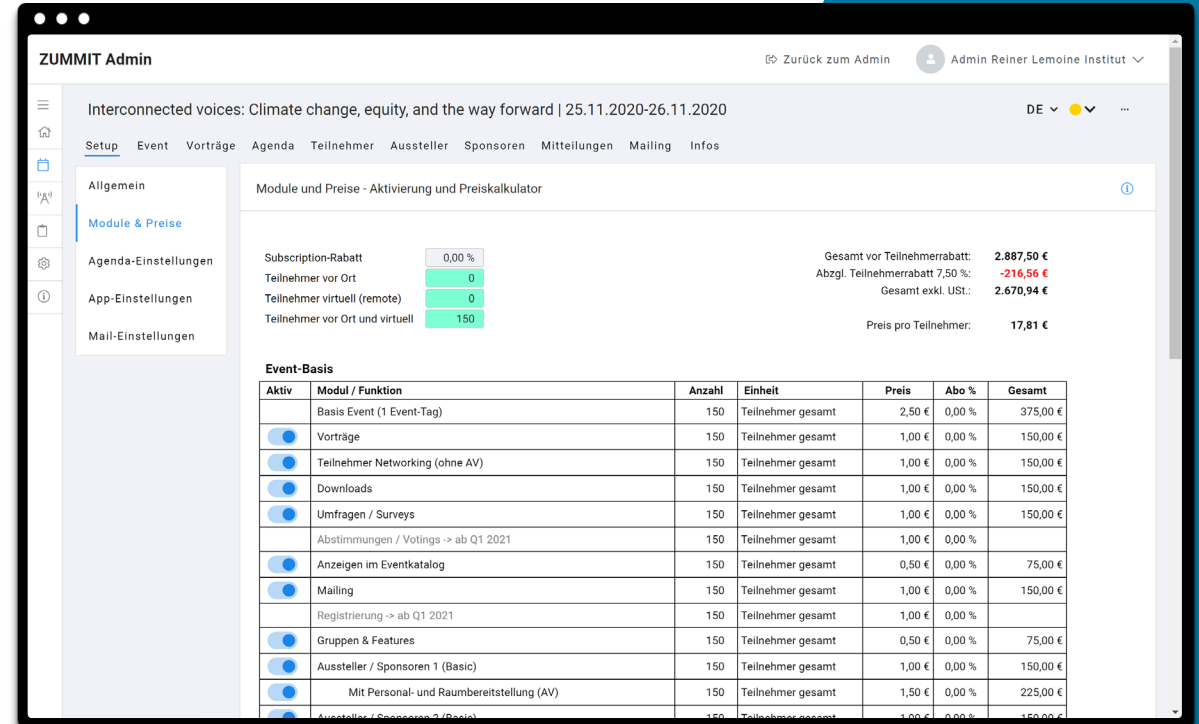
ZUMMIT Admin

Zurück zum Admin

Admin Reiner Lemoine Institut

Interconnected voices: Climate change, equity, and the way forward | 25.11.2020-26.11.2020

DE

...

Setup Event Vorträge Agenda Teilnehmer Aussteller Sponsoren Mitteilungen Mailing Infos

Allgemein

Module & Preise

Agenda-Einstellungen

App-Einstellungen

Mail-Einstellungen

Module und Preise - Aktivierung und Preiskalkulator

Subscription-Rabatt 0,00 %
Teilnehmer vor Ort 0
Teilnehmer virtuell (remote) 0
Teilnehmer vor Ort und virtuell 150

Gesamt vor Teilnehmerrabatt: 2.887,50 €
Abzgl. Teilnehmerrabatt 7,50 %: -216,56 €
Gesamt exkl. USt.: 2.670,94 €

Preis pro Teilnehmer: 17,81 €

Event-Basis

| Aktiv | Modul / Funktion | Anzahl | Einheit | Preis | Abo % | Gesamt |
|---|---|---|---|---|---|---|
| | Basis Event (1 Event-Tag) | 150 | Teilnehmer gesamt | 2,50 € | 0,00 % | 375,00 € |
| | Vorträge | 150 | Teilnehmer gesamt | 1,00 € | 0,00 % | 150,00 € |
| | Teilnehmer Networking (ohne AV) | 150 | Teilnehmer gesamt | 1,00 € | 0,00 % | 150,00 € |
| | Downloads | 150 | Teilnehmer gesamt | 1,00 € | 0,00 % | 150,00 € |
| | Umfragen / Surveys | 150 | Teilnehmer gesamt | 1,00 € | 0,00 % | 150,00 € |
| | Abstimmungen / Votings -> ab Q1 2021 | 150 | Teilnehmer gesamt | 1,00 € | 0,00 % | |
| | Anzeigen im Eventkatalog | 150 | Teilnehmer gesamt | 0,50 € | 0,00 % | 75,00 € |
| | Mailing | 150 | Teilnehmer gesamt | 1,00 € | 0,00 % | 150,00 € |
| | Registrierung -> ab Q1 2021 | 150 | Teilnehmer gesamt | 1,00 € | 0,00 % | |
| | Gruppen & Features | 150 | Teilnehmer gesamt | 0,50 € | 0,00 % | 75,00 € |
| | Aussteller / Sponsoren 1 (Basic) | 150 | Teilnehmer gesamt | 1,00 € | 0,00 % | 150,00 € |
| | Mit Personal- und Raumbereitstellung (AV) | 150 | Teilnehmer gesamt | 1,50 € | 0,00 % | 225,00 € |
| | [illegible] | 150 | Teilnehmer gesamt | 1,00 € | 0,00 % | 150,00 € |